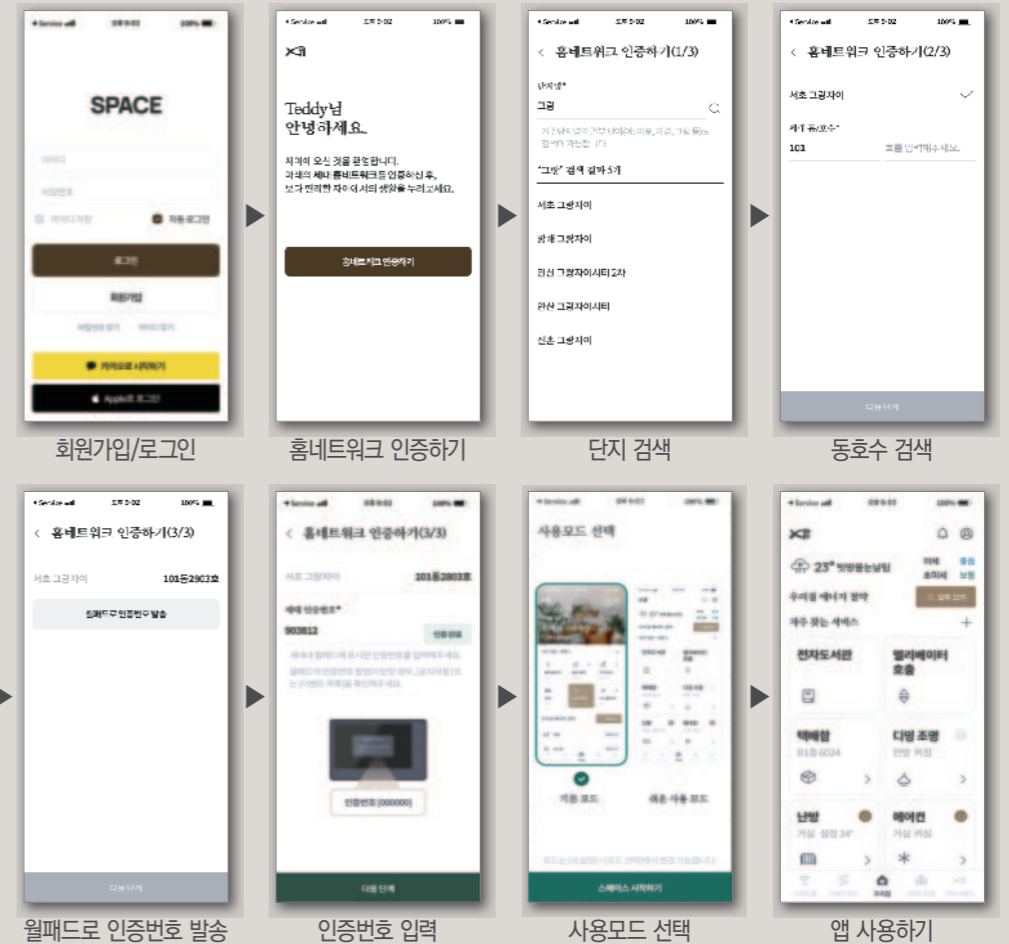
SPACE

아이디

비밀번호

아이디 저장

자동 로그인

로그인

회원가입

카카오로 시작하기

Apple로 로그인

회원가입/로그인

Teddy님
안녕하세요.

홈네트워크 인증하기

홈네트워크 인증하기

< 홈네트워크 인증하기(1/3)

단지명*

그랑

"그랑" 검색 결과 5개

서초 그랑자이

한신 그랑자이시티 2차

한신 그랑자이시티

신촌 그랑자이

단지 검색

< 홈네트워크 인증하기(2/3)

서초 그랑자이

101

다음 단계

동호수 검색

< 홈네트워크 인증하기(3/3)

서초 그랑자이

101동2903호

월패드로 인증번호 발송

다음 단계

월패드로 인증번호 발송

< 홈네트워크 인증하기(3/3)

서초 그랑자이

101동2803호

세대 인증번호*

903812

인증 완료

인증번호 [000000]

다음 단계

인증번호 입력

사용모드 선택

기본 모드

쉬운 사용 모드

스페이스 시작하기

사용모드 선택

23°

자주 찾는 서비스

전자도서관

엘리베이터 호출

택배함

디밍 조명

난방

에어컨

앱 사용하기